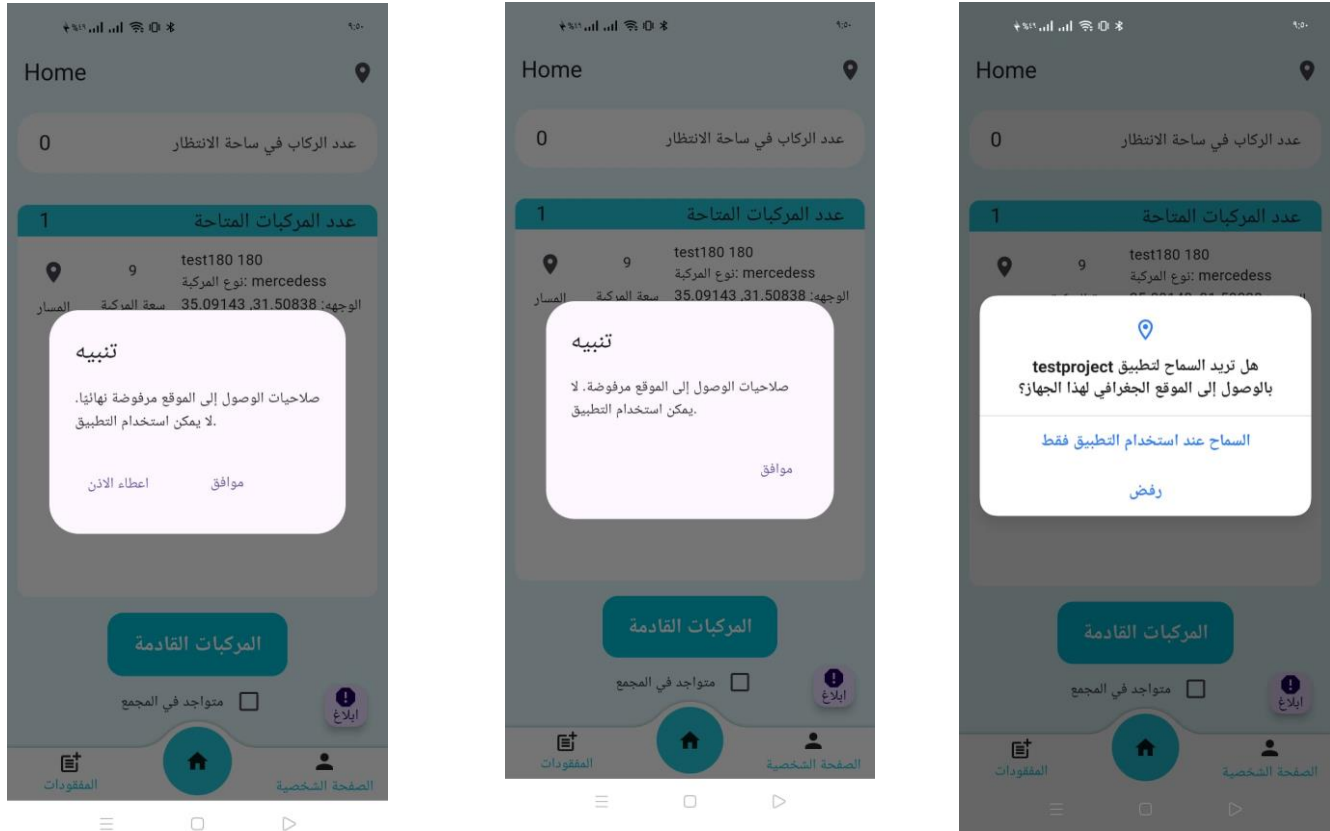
Home

0 عدد الركاب في ساحة الانتظار

1 عدد المركبات المتاحة

test180 180
نوع المركبة: mercedess
الوجهه: 35.09143 ,31.50838
9
سعة المركبة
المسار

تنبيه

صلاحيات الوصول إلى الموقع مرفوضة نهائيا. لا يمكن استخدام التطبيق.

اعطاء الاذن موافق

المركبات القادمة

متواجد في المجمع

ابلاغ

المفقودات

الصفحة الشخصية

Home

0 عدد الركاب في ساحة الانتظار

1 عدد المركبات المتاحة

test180 180
نوع المركبة: mercedess
الوجهه: 35.09143 ,31.50838
9
سعة المركبة
المسار

تنبيه

صلاحيات الوصول إلى الموقع مرفوضة. لا يمكن استخدام التطبيق.

موافق

المركبات القادمة

متواجد في المجمع

ابلاغ

المفقودات

الصفحة الشخصية

Home

0 عدد الركاب في ساحة الانتظار

1 عدد المركبات المتاحة

test180 180
نوع المركبة: mercedess
9

هل تريد السماح لتطبيق testproject بالوصول إلى الموقع الجغرافي لهذا الجهاز؟

السماح عند استخدام التطبيق فقط

رفض

المركبات القادمة

متواجد في المجمع

ابلاغ

المفقودات

الصفحة الشخصية